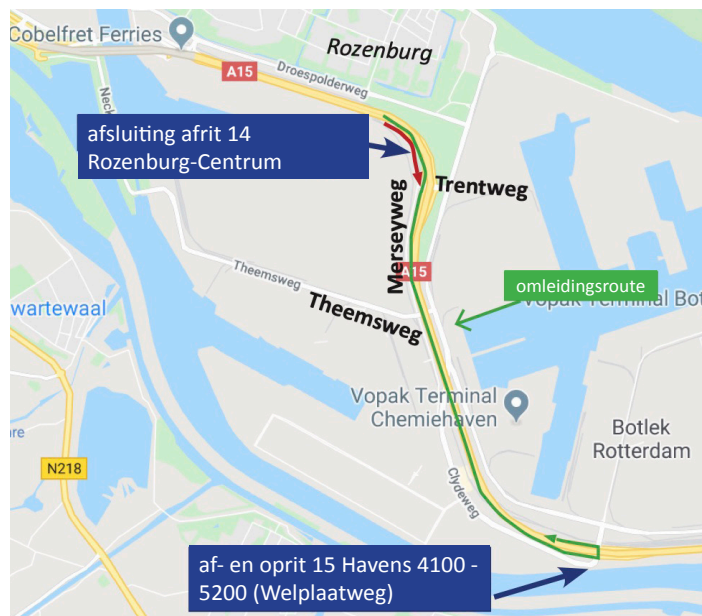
Cobelfret Ferries

Rozenburg

A15

Droespolderweg

afsluiting afrit 14 Rozenburg-Centrum

Trentweg

Merseyweg

A15

Theemsweg

Theemsweg

wartewaal

omleidingsroute

Vopak Terminal Bot

Vopak Terminal Chemiehaven

ore

Botlek Rotterdam

N218

Clydeweg

af- en oprit 15 Havens 4100 - 5200 (Welplaatweg)